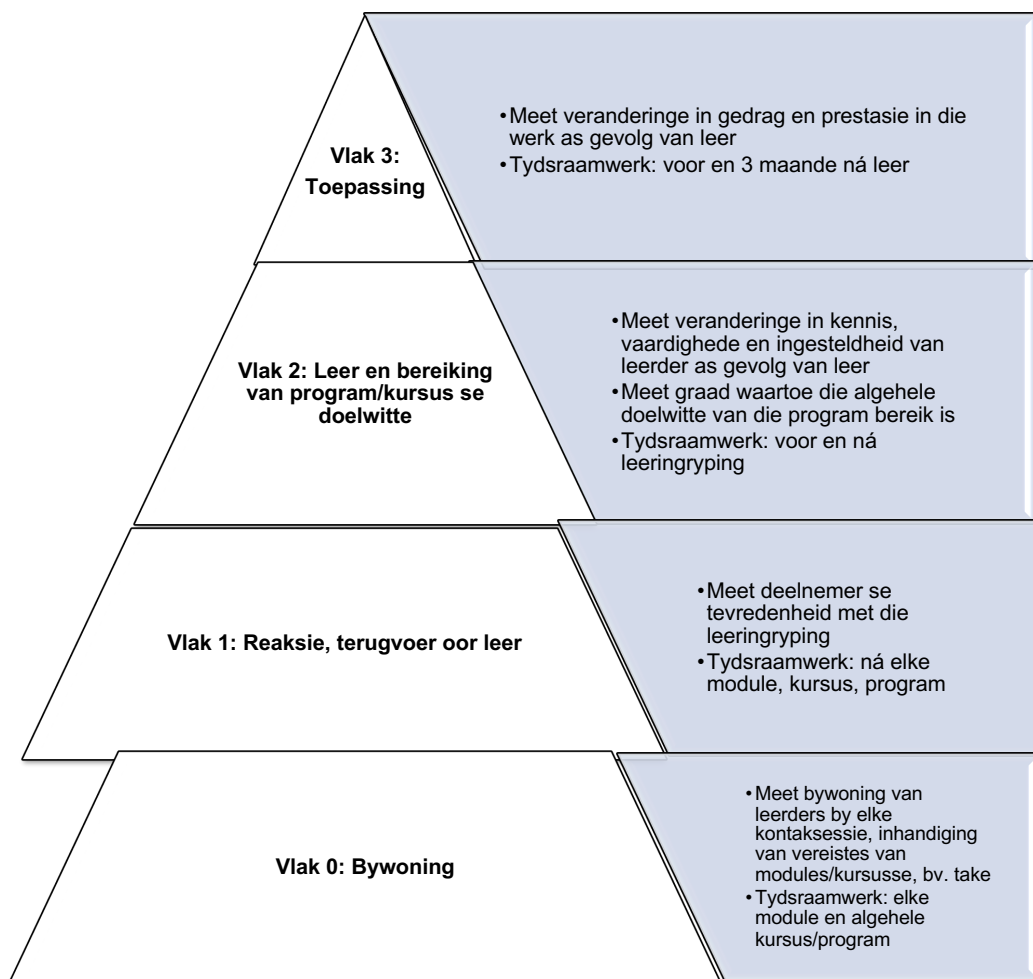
Vlak 3: Toepassing

• Meet veranderinge in gedrag en prestasie in die werk as gevolg van leer
• Tydsraamwerk: voor en 3 maande ná leer

Vlak 2: Leer en bereiking van program/kursus se doelwitte

• Meet veranderinge in kennis, vaardighede en ingesteldheid van leerder as gevolg van leer
• Meet graad waartoe die algehele doelwitte van die program bereik is
• Tydsraamwerk: voor en ná leeringryping

Vlak 1: Reaksie, terugvoer oor leer

• Meet deelnemer se tevredenheid met die leeringryping
• Tydsraamwerk: ná elke module, kursus, program

Vlak 0: Bywoning

• Meet bywoning van leerders by elke kontaksessie, inhandiging van vereistes van modules/kursusse, bv. take
• Tydsraamwerk: elke module en algehele kursus/program